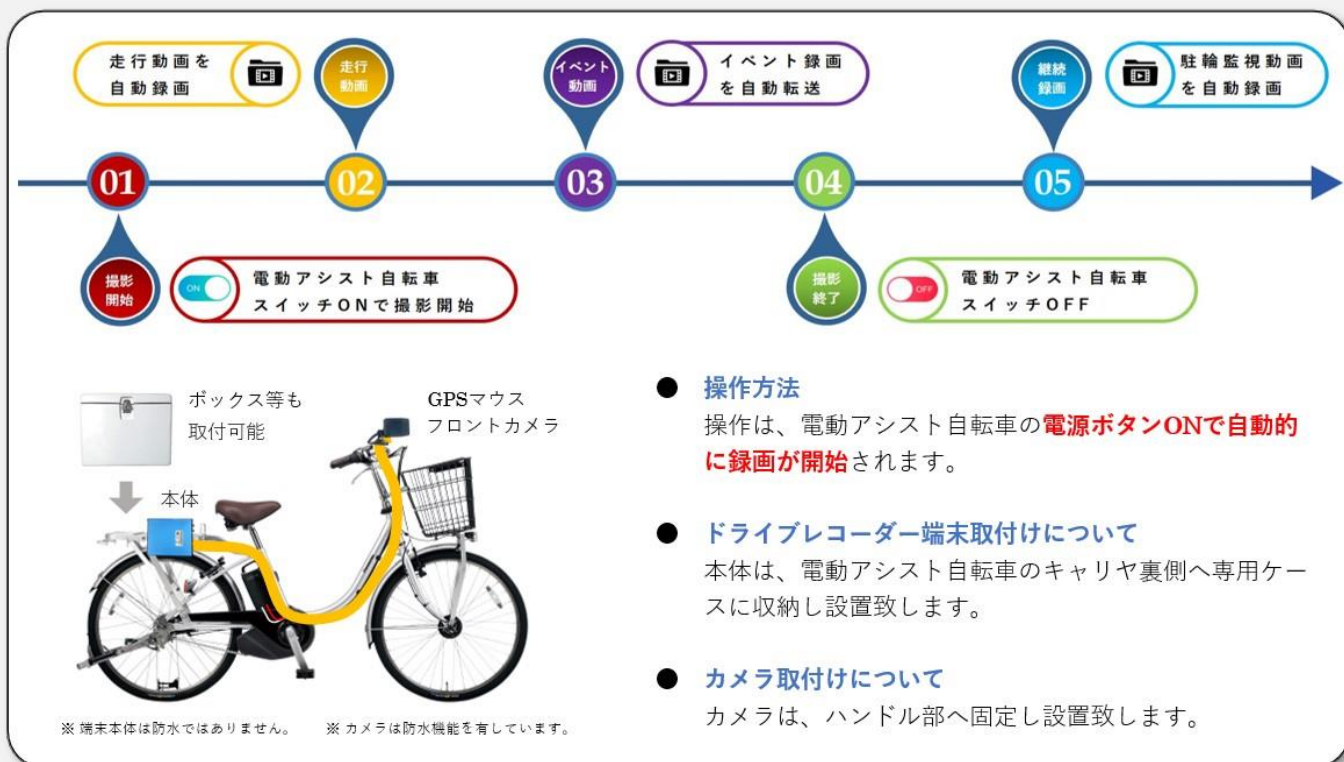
走行動画を自動録画

走行動画

イベント動画

イベント録画を自動転送

継続録画

駐輪監視動画を自動録画

01

02

03

04

05

撮影開始

ON

電動アシスト自転車スイッチONで撮影開始

撮影終了

OFF

電動アシスト自転車スイッチOFF

ボックス等も取付可能

本体

GPSマウスフロントカメラ

※ 端末本体は防水ではありません。

※ カメラは防水機能を有しています。

● 操作方法
操作は、電動アシスト自転車の電源ボタンONで自動的に録画が開始されます。

● ドライブレコーダー端末取付けについて
本体は、電動アシスト自転車のキャリヤ裏側へ専用ケースに収納し設置致します。

● カメラ取付けについて
カメラは、ハンドル部へ固定し設置致します。